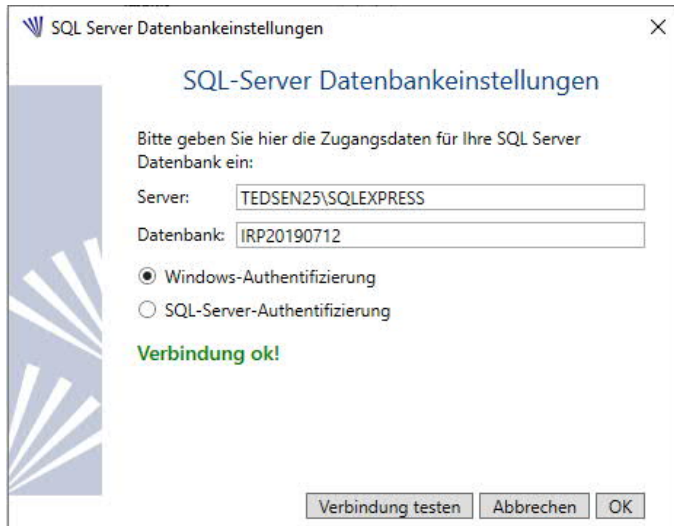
SQL Server Datenbankeinstellungen

×

SQL-Server Datenbankeinstellungen

Bitte geben Sie hier die Zugangsdaten für Ihre SQL Server Datenbank ein:

Server: TEDSEN25\SQLEXPRESS

Datenbank: IRP20190712

Windows-Authentifizierung

SQL-Server-Authentifizierung

Verbindung ok!

Verbindung testen | Abbrechen | OK